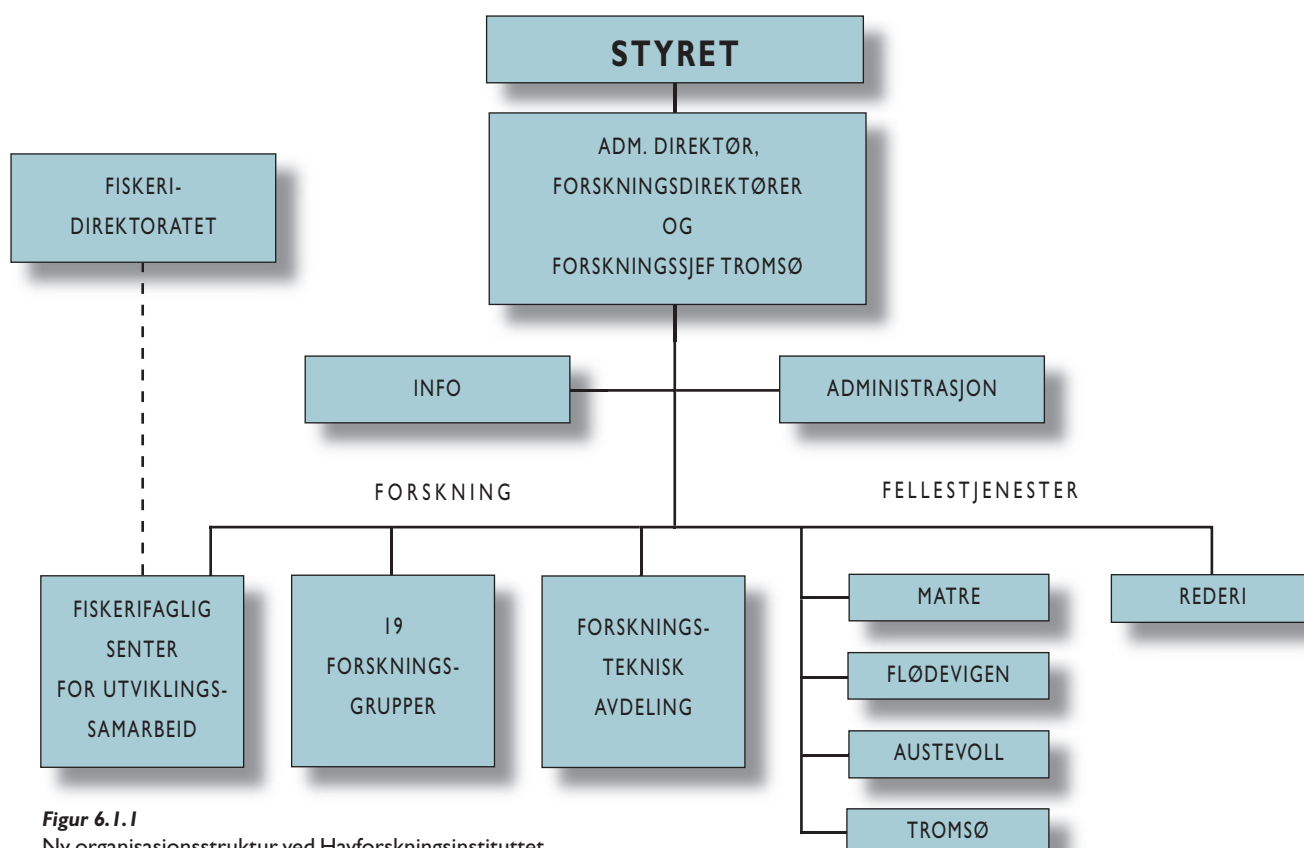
STYRET

ADM. DIREKTØR, FORSKNINGSDIREKTØRER OG FORSKNINGSSJEF TROMSØ

FISKERI-DIREKTORATET

INFO

ADMINISTRASJON

FORSKNING

FELLESTJENESTER

FISKERIFAGLIG SENTER FOR UTVIKLINGS-SAMARBEID

19 FORSKNINGS-GRUPPER

FORSKNINGS-TEKNISK AVDELING

MATRE

FLØDEVIGEN

AUSTEVOLL

TROMSØ

REDERI

*Figur 6.1.1*
Ny organisasjonsstruktur ved Havforskningsinstituttet